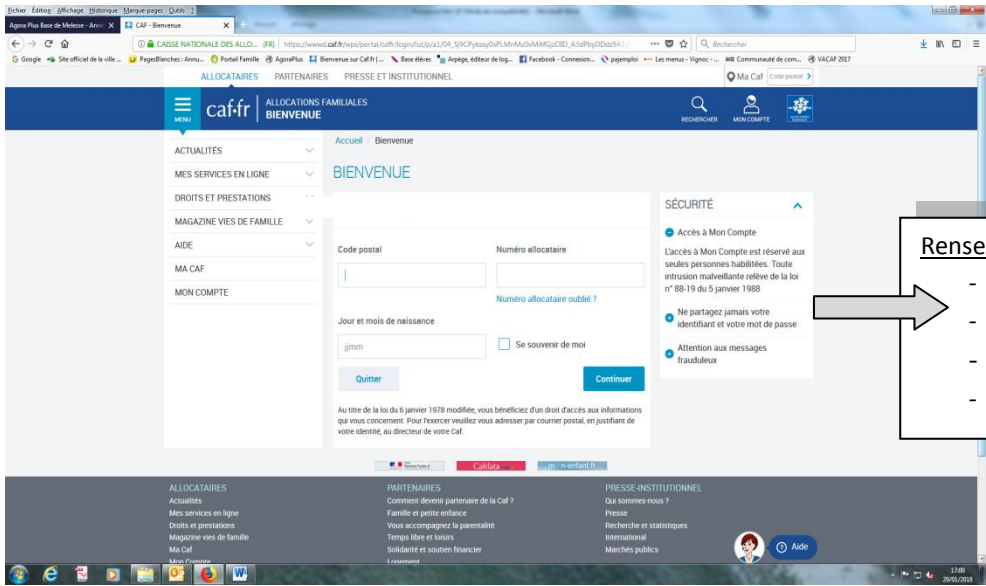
Fichier Édition Affichage Historique Marque-pages Outils ?

Agora Plus Base de Melesse - Anne | CAF - Bienvenue

CAISSE NATIONALE DES ALLO... (FR) https://wwwd.caf.fr/wps/portal/caffr/login/!ut/p/a1/04_Sj9CPykssy0xPLMnMz0vMAfGjzOlD_A3dPbyDDdz9A1

Rechercher

Google Site officiel de la ville ... PagesBlanches : Annu... Portail Famille AgoraPlus Bienvenue sur Caf.fr | ... Base élèves Arpège, éditeur de log... Facebook - Connexion... pajemploi Les menus - Vignoc - ... Communauté de com... VACAF 2017

ALLOCATAIRES PARTENAIRES PRESSE ET INSTITUTIONNEL

Ma Caf Code postal

MENU caf·fr ALLOCATIONS FAMILIALES BIENVENUE

RECHERCHER MON COMPTE

ACTUALITÉS

MES SERVICES EN LIGNE

DROITS ET PRESTATIONS

MAGAZINE VIES DE FAMILLE

AIDE

MA CAF

MON COMPTE

Accueil / Bienvenue

BIENVENUE

Code postal

Numéro allocataire

Numéro allocataire oublié ?

Jour et mois de naissance

jjmm

Se souvenir de moi

Quitter

Continuer

Au titre de la loi du 6 janvier 1978 modifiée, vous bénéficiez d'un droit d'accès aux informations qui vous concernent. Pour l'exercer veuillez vous adresser par courrier postal, en justifiant de votre identité, au directeur de votre Caf.

SÉCURITÉ

Accès à Mon Compte

L'accès à Mon Compte est réservé aux seules personnes habilitées. Toute intrusion malveillante relève de la loi n° 88-19 du 5 janvier 1988

Ne partagez jamais votre identifiant et votre mot de passe

Attention aux messages frauduleux

Rense

-
-
-
-

Caf.data

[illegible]n-enfant.fr

ALLOCATAIRES
Actualités
Mes services en ligne
Droits et prestations
Magazine vies de famille
Ma Caf
Mon Compte

PARTENAIRES
Comment devenir partenaire de la Caf ?
Famille et petite enfance
Vous accompagnez la parentalité
Temps libre et loisirs
Solidarité et soutien financier
Logement

PRESSE-INSTITUTIONNEL
Qui sommes-nous ?
Presse
Recherche et statistiques
International
Marchés publics

Aide

17:00
29/01/2018